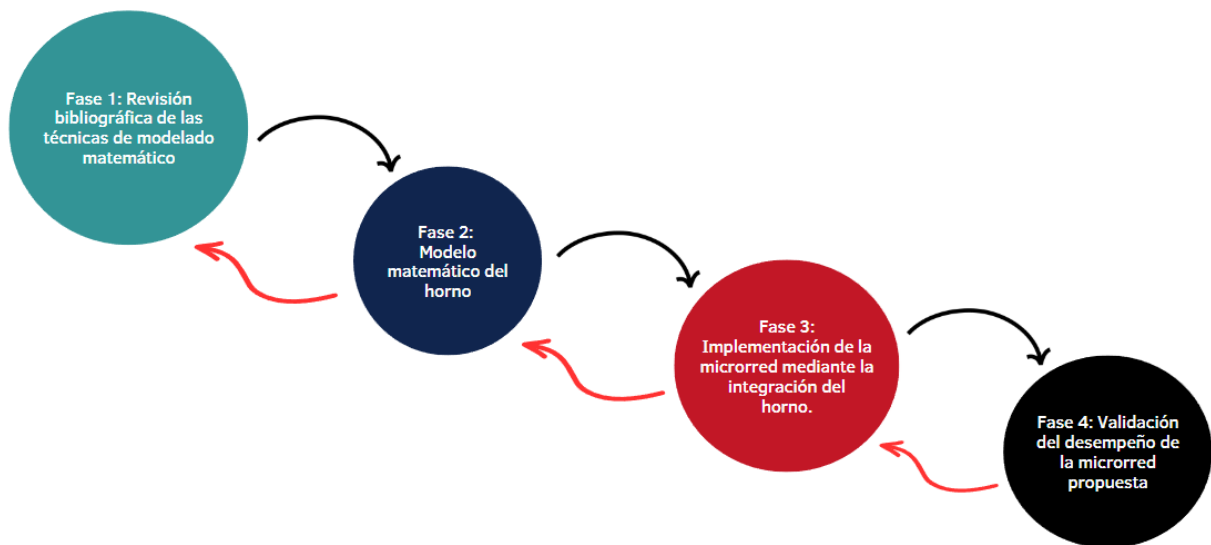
Fase 1: Revisión bibliográfica de las técnicas de modelado matemático

Fase 2: Modelo matemático del horno

Fase 3: Implementación de la microrred mediante la integración del horno.

Fase 4: Validación del desempeño de la microrred propuesta